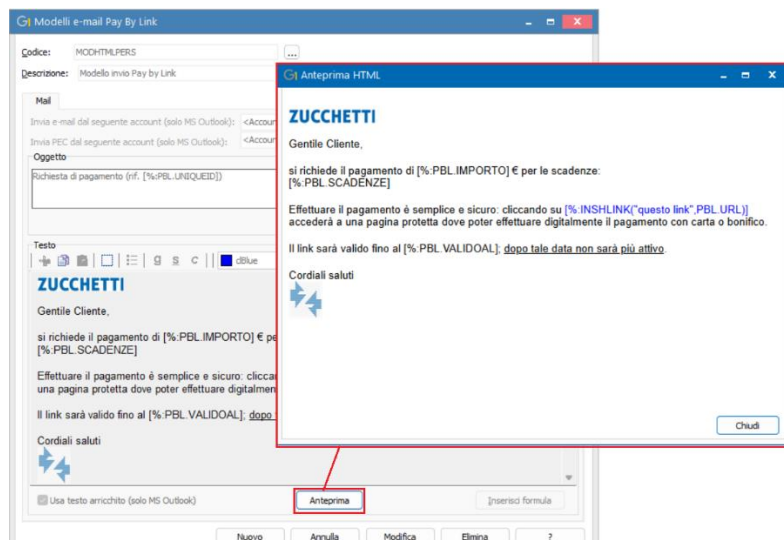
Modelli e-mail Pay By Link

Codice: MODHTMLPERS ...
Descrizione: Modello invio Pay by Link

Mail

Invia e-mail dal seguente account (solo MS Outlook): <Accoun
Invia PEC dal seguente account (solo MS Outlook): <Accoun

Oggetto
Richiesta di pagamento (rif. [%:PBL.UNIQUEID])

Testo
g s c cBlue

ZUCCHETTI

Gentile Cliente,

si richiede il pagamento di [%:PBL.IMPORTO] € pe
[%:PBL.SCADENZE]

Effettuare il pagamento è semplice e sicuro: cliccan
una pagina protetta dove poter effettuare digitalmen

Il link sarà valido fino al [%:PBL.VALIDOAL]; dopo

Cordiali saluti

Usa testo arricchito (solo MS Outlook)
Anteprima
Inserisci formula

Nuovo Annulla Modifica Elimina ?

Anteprima HTML

ZUCCHETTI

Gentile Cliente,

si richiede il pagamento di [%:PBL.IMPORTO] € per le scadenze:
[%:PBL.SCADENZE]

Effettuare il pagamento è semplice e sicuro: cliccando su [%:INSHLINK("questo link",PBL.URL)] accederà a una pagina protetta dove poter effettuare digitalmente il pagamento con carta o bonifico.

Il link sarà valido fino al [%:PBL.VALIDOAL]; dopo tale data non sarà più attivo.

Cordiali saluti

Chiudi